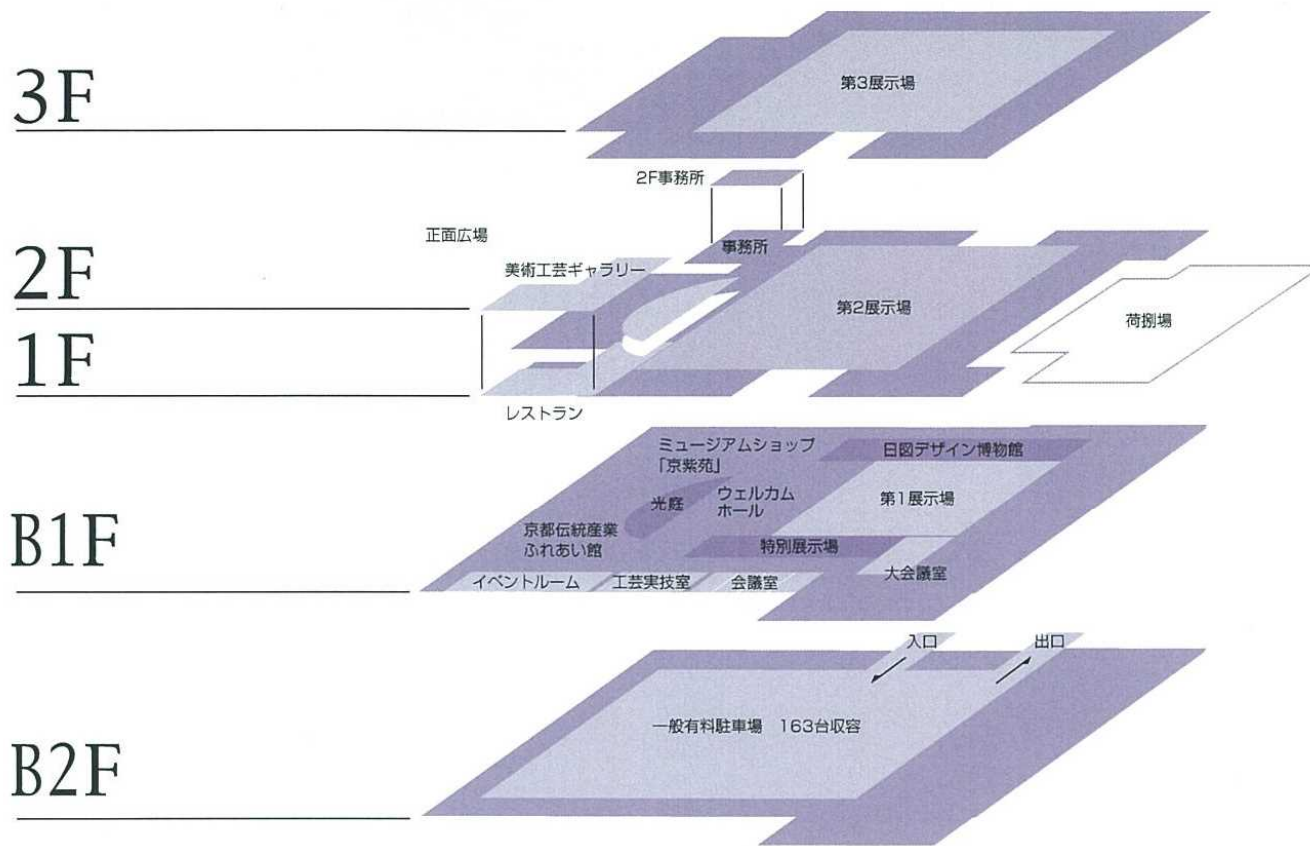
3F

第3展示場

2F事務所

正面広場

事務所

2F

美術工芸ギャラリー

第2展示場

荷捌場

1F

レストラン

ミュージアムショップ
「京紫苑」

日図デザイン博物館

光庭

ウェルカム
ホール

第1展示場

B1F

京都伝統産業
ふれあい館

特別展示場

大会議室

イベントルーム

工芸実技室

会議室

入口

出口

一般有料駐車場　163台収容

B2F